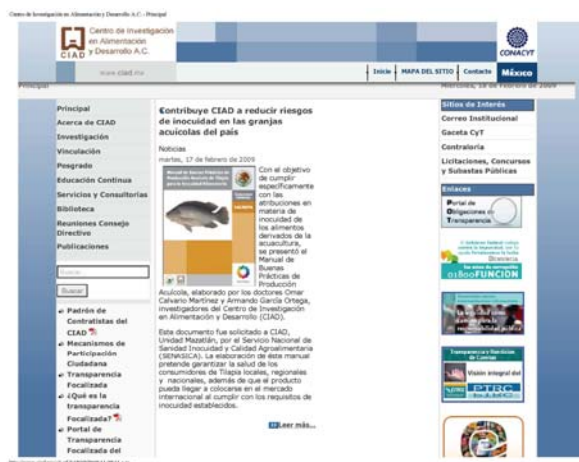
Centro de Investigación en Alimentación y Desarrollo A.C. - Principal

CIAD Centro de Investigación en Alimentación y Desarrollo A.C.

CONACYT

www.ciad.mx

Inicio | MAPA DEL SITIO | Contacto | México

Principal

Miércoles, 18 de Febrero de 2009

Principal
Acerca de CIAD
Investigación
Vinculación
Posgrado
Educación Continua
Servicios y Consultorías
Biblioteca
Reuniones Consejo Directivo
Publicaciones

Buscar...

Buscar

Padrón de Contratistas del CIAD
Mecanismos de Participación Ciudadana
Transparencia Focalizada
¿Qué es la transparencia Focalizada?
Portal de Transparencia Focalizada del

Contribuye CIAD a reducir riesgos de inocuidad en las granjas acuícolas del país

Noticias

martes, 17 de febrero de 2009

Con el objetivo de cumplir específicamente con las atribuciones en materia de inocuidad de los alimentos derivados de la acuacultura, se presentó el Manual de Buenas Prácticas de Producción Acuícola, elaborado por los doctores Omar Calvario Martínez y Armando García Ortega, investigadores del Centro de Investigación en Alimentación y Desarrollo (CIAD).

Este documento fue solicitado a CIAD, Unidad Mazatlán, por el Servicio Nacional de Sanidad Inocuidad y Calidad Agroalimentaria (SENASICA). La elaboración de éste manual pretende garantizar la salud de los consumidores de Tilapia locales, regionales y nacionales, además de que el producto pueda llegar a colocarse en el mercado internacional al cumplir con los requisitos de inocuidad establecidos.

Leer más...

Sitios de Interés
Correo Institucional
Gaceta CyT
Contraloría
Licitaciones, Concursos y Subastas Públicas

Enlaces

Portal de Obligaciones de Transparencia

Bicentenario

01800FUNCIÓN

Transparencia y Rendición de Cuentas

Visión integral del PTRC